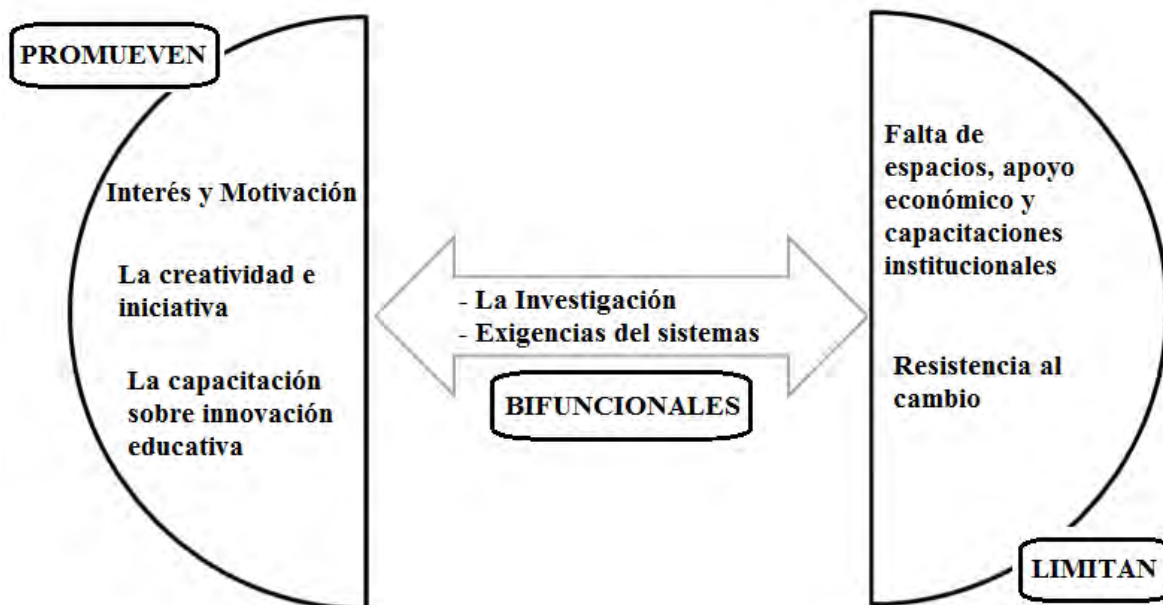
PROMUEVEN

Interés y Motivación

La creatividad e iniciativa

La capacitación sobre innovación educativa

- La Investigación
- Exigencias del sistemas

BIFUNCIONALES

Falta de espacios, apoyo económico y capacitaciones institucionales

Resistencia al cambio

LIMITAN